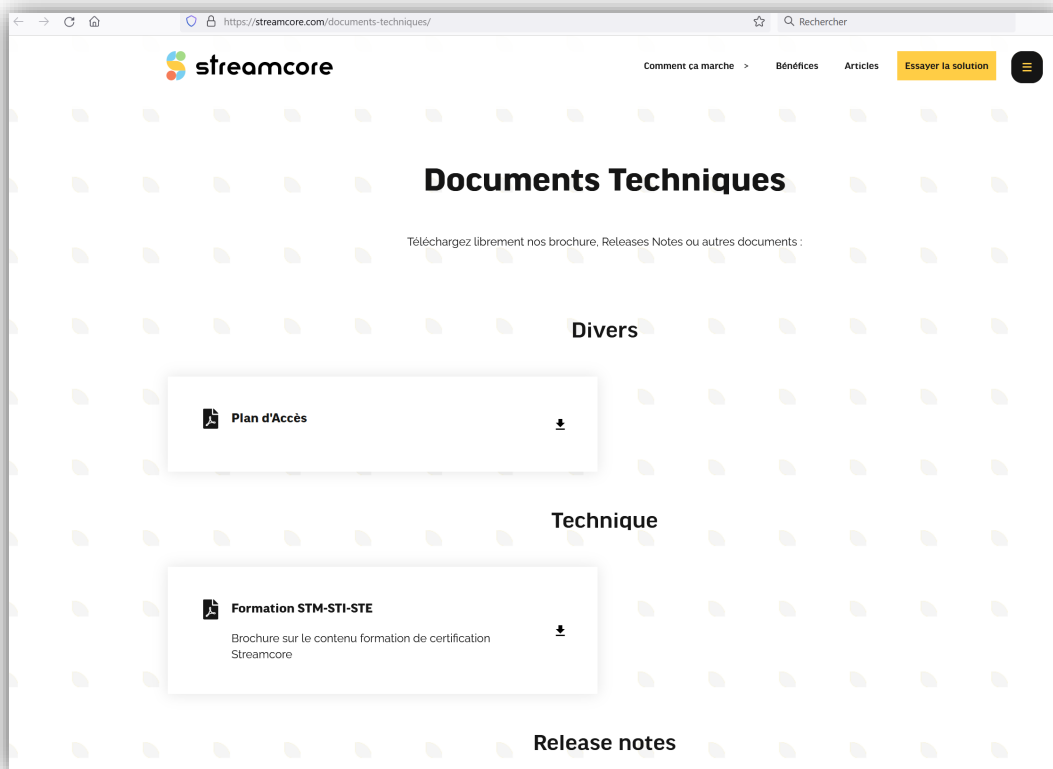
https://streamcore.com/documents-techniques/

Rechercher

streamcore

Comment ça marche >

Bénéfices

Articles

Essayer la solution

Documents Techniques

Téléchargez librement nos brochure, Releases Notes ou autres documents :

Divers

Plan d'Accès

Technique

Formation STM-STI-STE

Brochure sur le contenu formation de certification Streamcore

Release notes